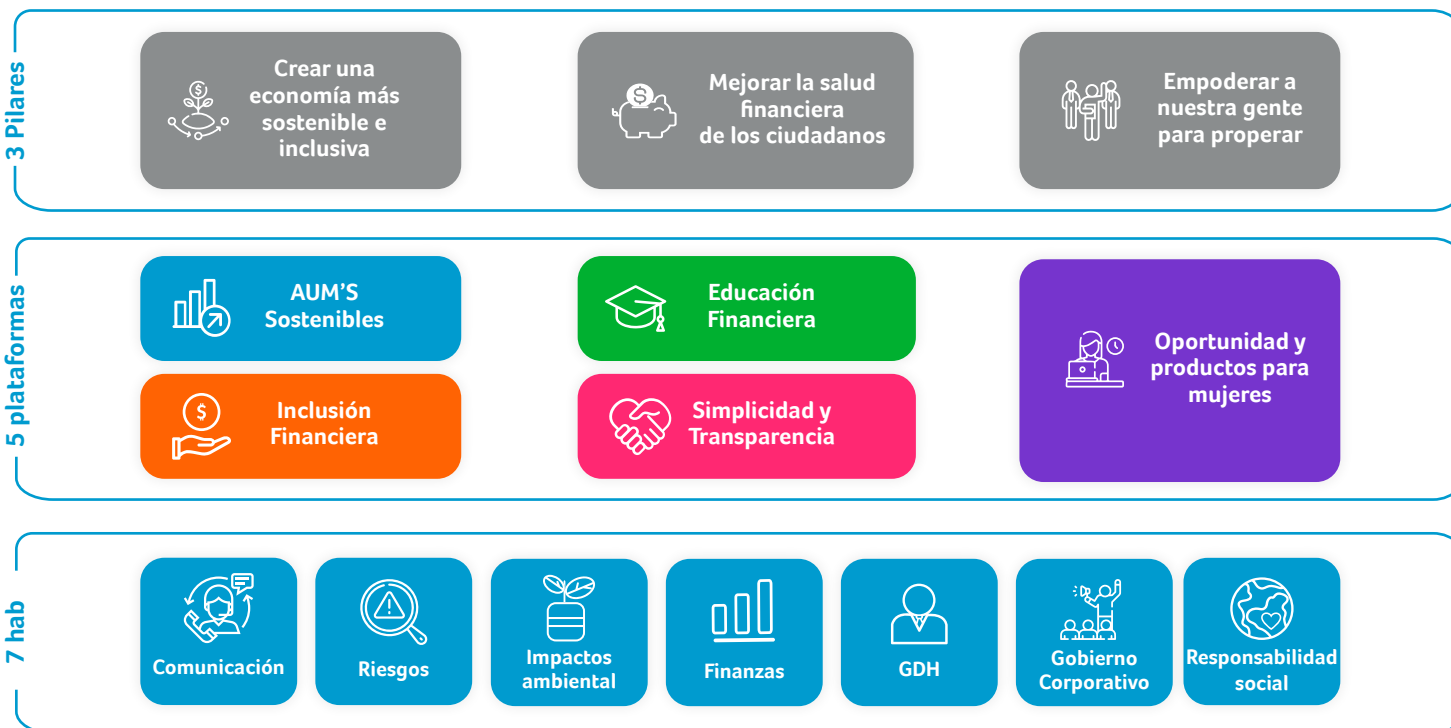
3 Pilares

Crear una economía más sostenible e inclusiva

Mejorar la salud financiera de los ciudadanos

Empoderar a nuestra gente para properar

5 plataformas

AUM'S Sostenibles

Educación Financiera

Oportunidad y productos para mujeres

Inclusión Financiera

Simplicidad y Transparencia

7 hab

Comunicación

Riesgos

Impactos ambiental

Finanzas

GDH

Gobierno Corporativo

Responsabilidad social